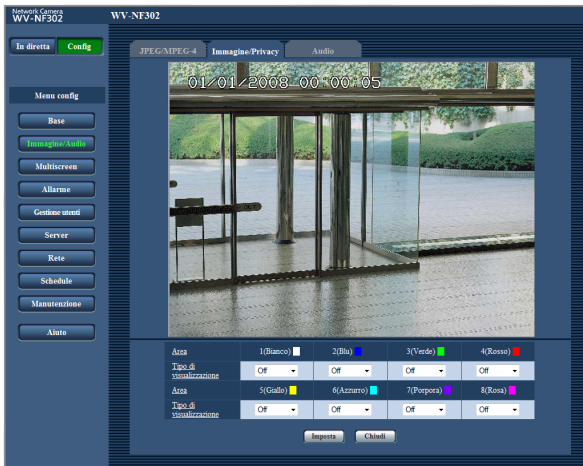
Network Camera
WV-NF302

WV-NF302

In diretta
Config

Menu config
Base
Immagine/Audio
Multiscreen
Allarme
Gestione utenti
Server
Rete
Schedule
Manutenzione
Aiuto

JPEG/MPEG-4
Immagine/Privacy
Audio

01/01/2008 00:00:05

| Area | 1(Bianco) | 2(Blu) | 3(Verde) | 4(Rosso) |
|---|---|---|---|---|
| Tipo di visualizzazione | Off | Off | Off | Off |
| Area | 5(Giallo) | 6(Azzurro) | 7(Porpora) | 8(Rosa) |
| Tipo di visualizzazione | Off | Off | Off | Off |

Imposta
Chiudi